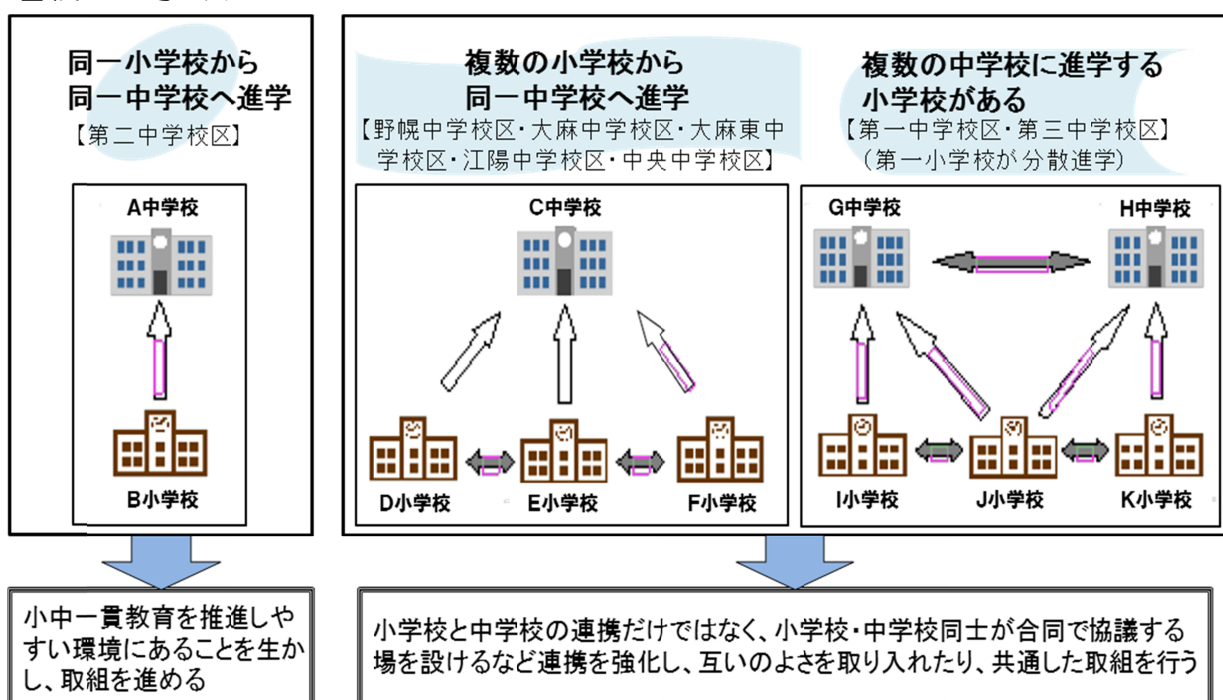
同一小学校から
同一中学校へ進学
【第二中学校区】

A中学校

B小学校

複数の小学校から
同一中学校へ進学
【野幌中学校区・大麻中学校区・大麻東中学校区・江陽中学校区・中央中学校区】

C中学校

D小学校　E小学校　F小学校

複数の中学校に進学する
小学校がある
【第一中学校区・第三中学校区】
（第一小学校が分散進学）

G中学校　H中学校

I小学校　J小学校　K小学校

小中一貫教育を推進しやすい環境にあることを生かし、取組を進める

小学校と中学校の連携だけではなく、小学校・中学校同士が合同で協議する場を設けるなど連携を強化し、互いのよさを取り入れたり、共通した取組を行う